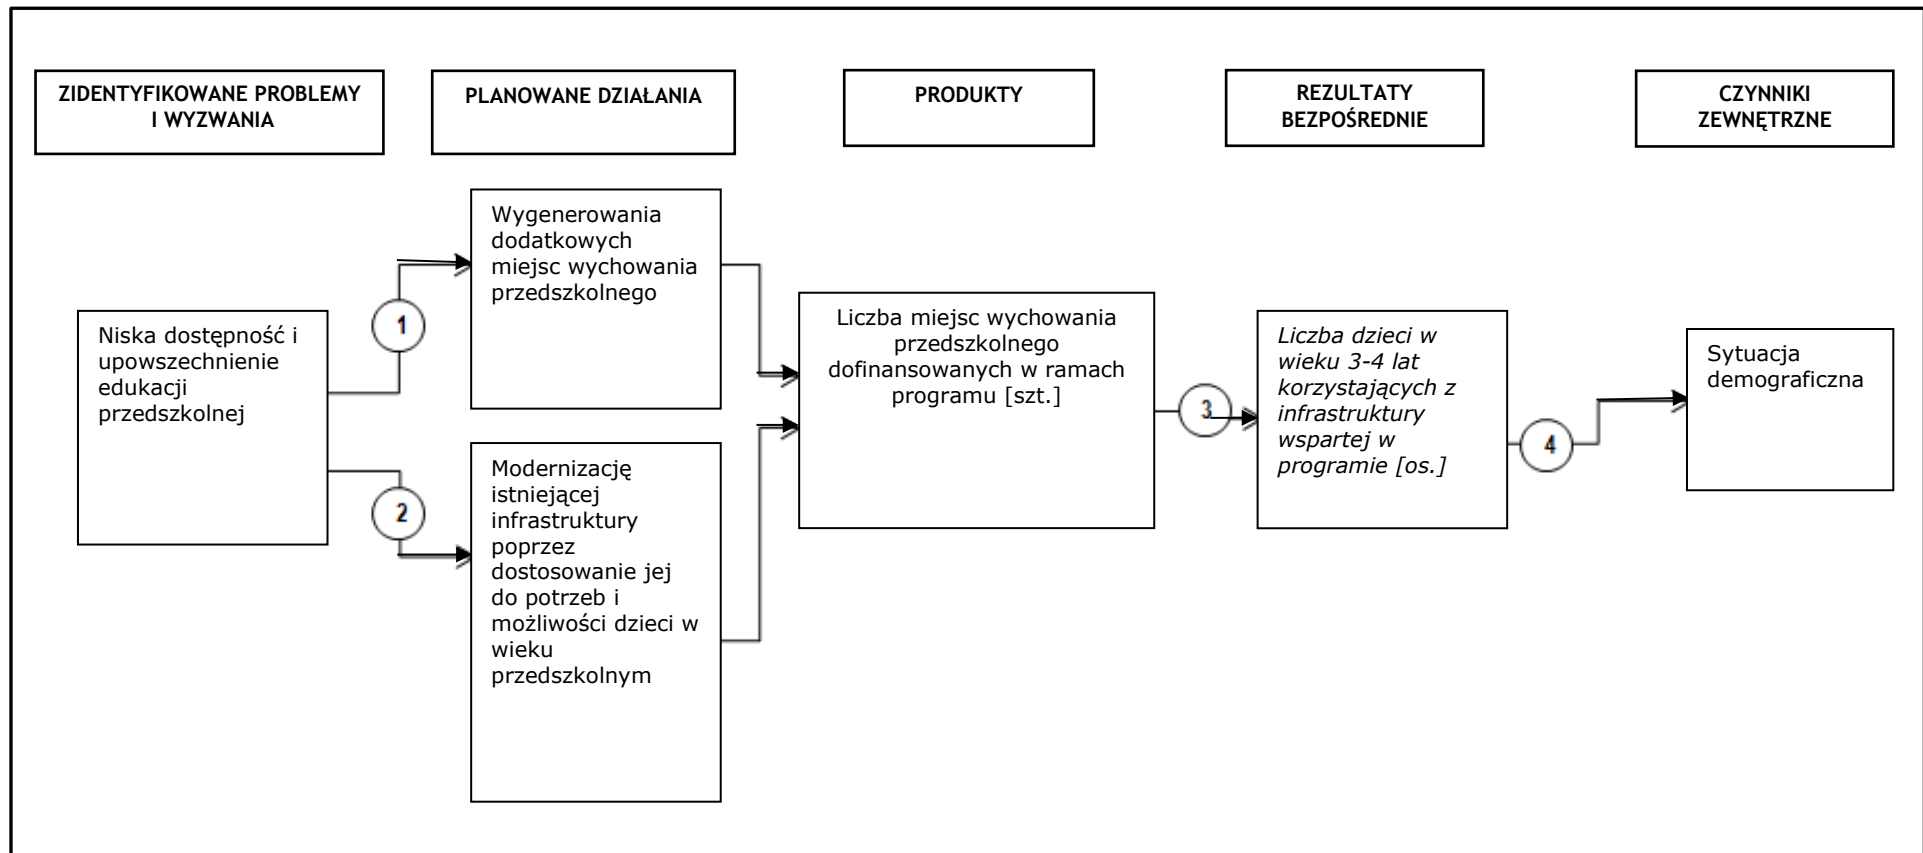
ZIDENTYFIKOWANE PROBLEMY I WYZWANIA

PLANOWANE DZIAŁANIA

PRODUKTY

REZULTATY BEZPOŚREDNIE

CZYNNIKI ZEWNĘTRZNE

Niska dostępność i upowszechnienie edukacji przedszkolnej

1

2

Wygenerowania dodatkowych miejsc wychowania przedszkolnego

Modernizację istniejącej infrastruktury poprzez dostosowanie jej do potrzeb i możliwości dzieci w wieku przedszkolnym

Liczba miejsc wychowania przedszkolnego dofinansowanych w ramach programu [szt.]

3

*Liczba dzieci w wieku 3-4 lat korzystających z infrastruktury wspartej w programie [os.]*

4

Sytuacja demograficzna